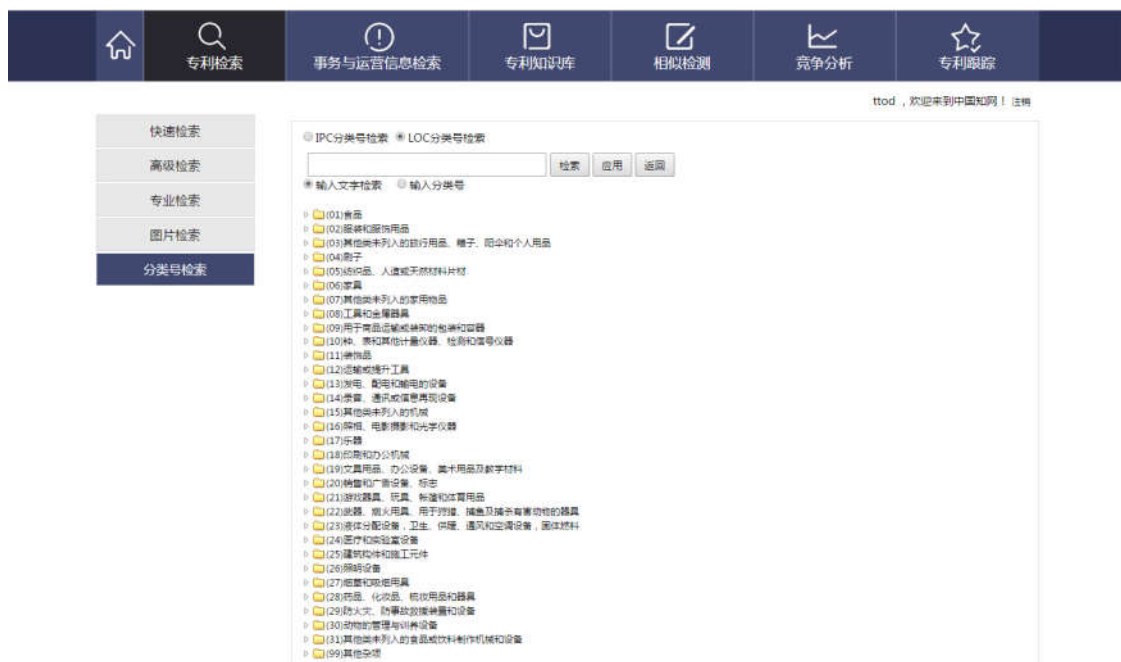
专利检索 事务与运营信息检索 专利知识库 相似检测 竞争分析 专利跟踪

ttod，欢迎来到中国知网！ 注销

快速检索
高级检索
专业检索
图片检索
分类号检索

IPC分类号检索 LOC分类号检索

检索 应用 返回

输入文字检索 输入分类号

(01)食品
(02)服装和服饰用品
(03)其他类未列入的旅行用品、箱子、阳伞和个人用品
(04)刷子
(05)纺织品、人造或天然材料片材
(06)家具
(07)其他类未列入的家用物品
(08)工具和金属器具
(09)用于商品运输或装卸的包装和容器
(10)钟、表和其他计量仪器、检测和信号仪器
(11)装饰品
(12)运输或提升工具
(13)发电、配电和输电的设备
(14)录音、通讯或信息再现设备
(15)其他类未列入的机械
(16)照相、电影摄影和光学仪器
(17)乐器
(18)印刷和办公机械
(19)文具用品、办公设备、美术用品及教学材料
(20)销售和广告设备、标志
(21)游戏器具、玩具、帐篷和体育用品
(22)武器、烟火用具、用于狩猎、捕鱼及捕杀有害动物的器具
(23)液体分配设备，卫生、供暖、通风和空调设备，固体燃料
(24)医疗和实验室设备
(25)建筑构件和施工元件
(26)照明设备
(27)烟草和吸烟用具
(28)药品、化妆品、梳妆用品和器具
(29)防火灾、防事故救援装置和设备
(30)动物的管理与训养设备
(31)其他类未列入的食品或饮料制作机械和设备
(99)其他杂项